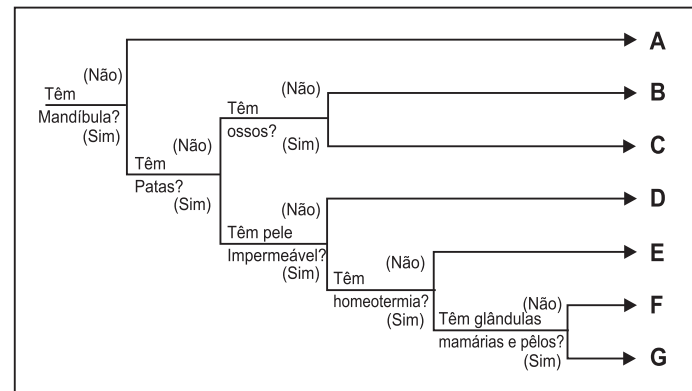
(Não)
Têm
Mandíbula?
(Sim)

A

Têm
Patas?
(Não)
(Sim)

Têm
ossos?
(Não)
(Sim)

B

C

(Não)
Têm pele
Impermeável?
(Sim)

D

Têm
homeotermia?
(Não)
(Sim)

E

Têm glândulas
mamárias e pêlos?
(Não)
(Sim)

F

G